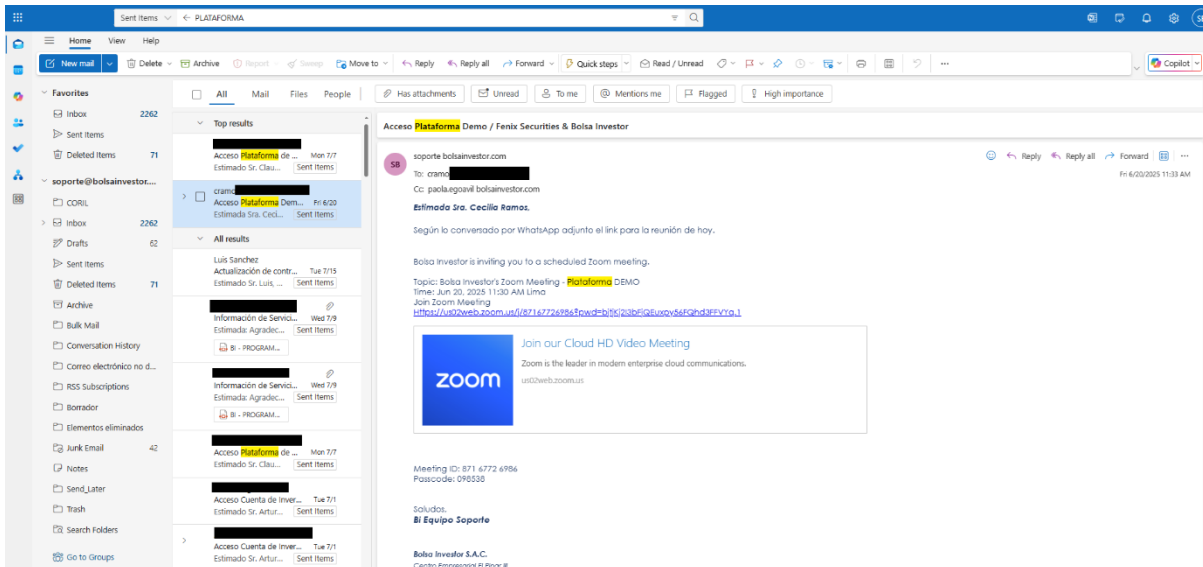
Sent Items ← PLATAFORMA

SR

Home View Help

New mail | Delete | Archive | Report | Sweep | Move to | Reply | Reply all | Forward | Quick steps | Read / Unread | ... | Copilot

Favorites
Inbox 2262
Sent Items
Deleted Items 71
soporte@bolsainvestor....
CORIL
Inbox 2262
Drafts 62
Sent Items
Deleted Items 71
Archive
Bulk Mail
Conversation History
Correo electrónico no d...
RSS Subscriptions
Borrador
Elementos eliminados
Junk Email 42
Notes
Send_Later
Trash
Search Folders
Go to Groups

All Mail Files People | Has attachments | Unread | To me | Mentions me | Flagged | High importance

Top results
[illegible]
Acceso Plataforma de ... Mon 7/7
Estimado Sr. Clau... Sent Items

cramo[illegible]
Acceso Plataforma Dem... Fri 6/20
Estimada Sra. Ceci... Sent Items

All results
Luis Sanchez
Actualización de contr... Tue 7/15
Estimado Sr. Luis, ... Sent Items

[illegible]
Información de Servici... Wed 7/9
Estimada: Agradec... Sent Items
BI - PROGRAM...

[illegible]
Información de Servici... Wed 7/9
Estimada: Agradec... Sent Items
BI - PROGRAM...

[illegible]
Acceso Plataforma de ... Mon 7/7
Estimado Sr. Clau... Sent Items

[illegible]
Acceso Cuenta de Inver... Tue 7/1
Estimado Sr. Artur... Sent Items

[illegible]
Acceso Cuenta de Inver... Tue 7/1
Estimado Sr. Artur... Sent Items

Acceso Plataforma Demo / Fenix Securities & Bolsa Investor

SB
soporte bolsainvestor.com
To: cramo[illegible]
Cc: paola.egoavil bolsainvestor.com
Reply Reply all Forward ...
Fri 6/20/2025 11:33 AM

Estimada Sra. Cecilia Ramos.

Según lo conversado por WhatsApp adjunto el link para la reunión de hoy.

Bolsa Investor is inviting you to a scheduled Zoom meeting.

Topic: Bolsa Investor's Zoom Meeting - Plataforma DEMO
Time: Jun 20, 2025 11:30 AM Lima
Join Zoom Meeting
https://us02web.zoom.us/j/87167726986?pwd=bjfKj2i3bFjQEuxov56FQhd3FFVYq.1

zoom
Join our Cloud HD Video Meeting
Zoom is the leader in modern enterprise cloud communications.
us02web.zoom.us

Meeting ID: 871 6772 6986
Passcode: 098538

Saludos.
Bi Equipo Soporte

Bolsa Investor S.A.C.
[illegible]